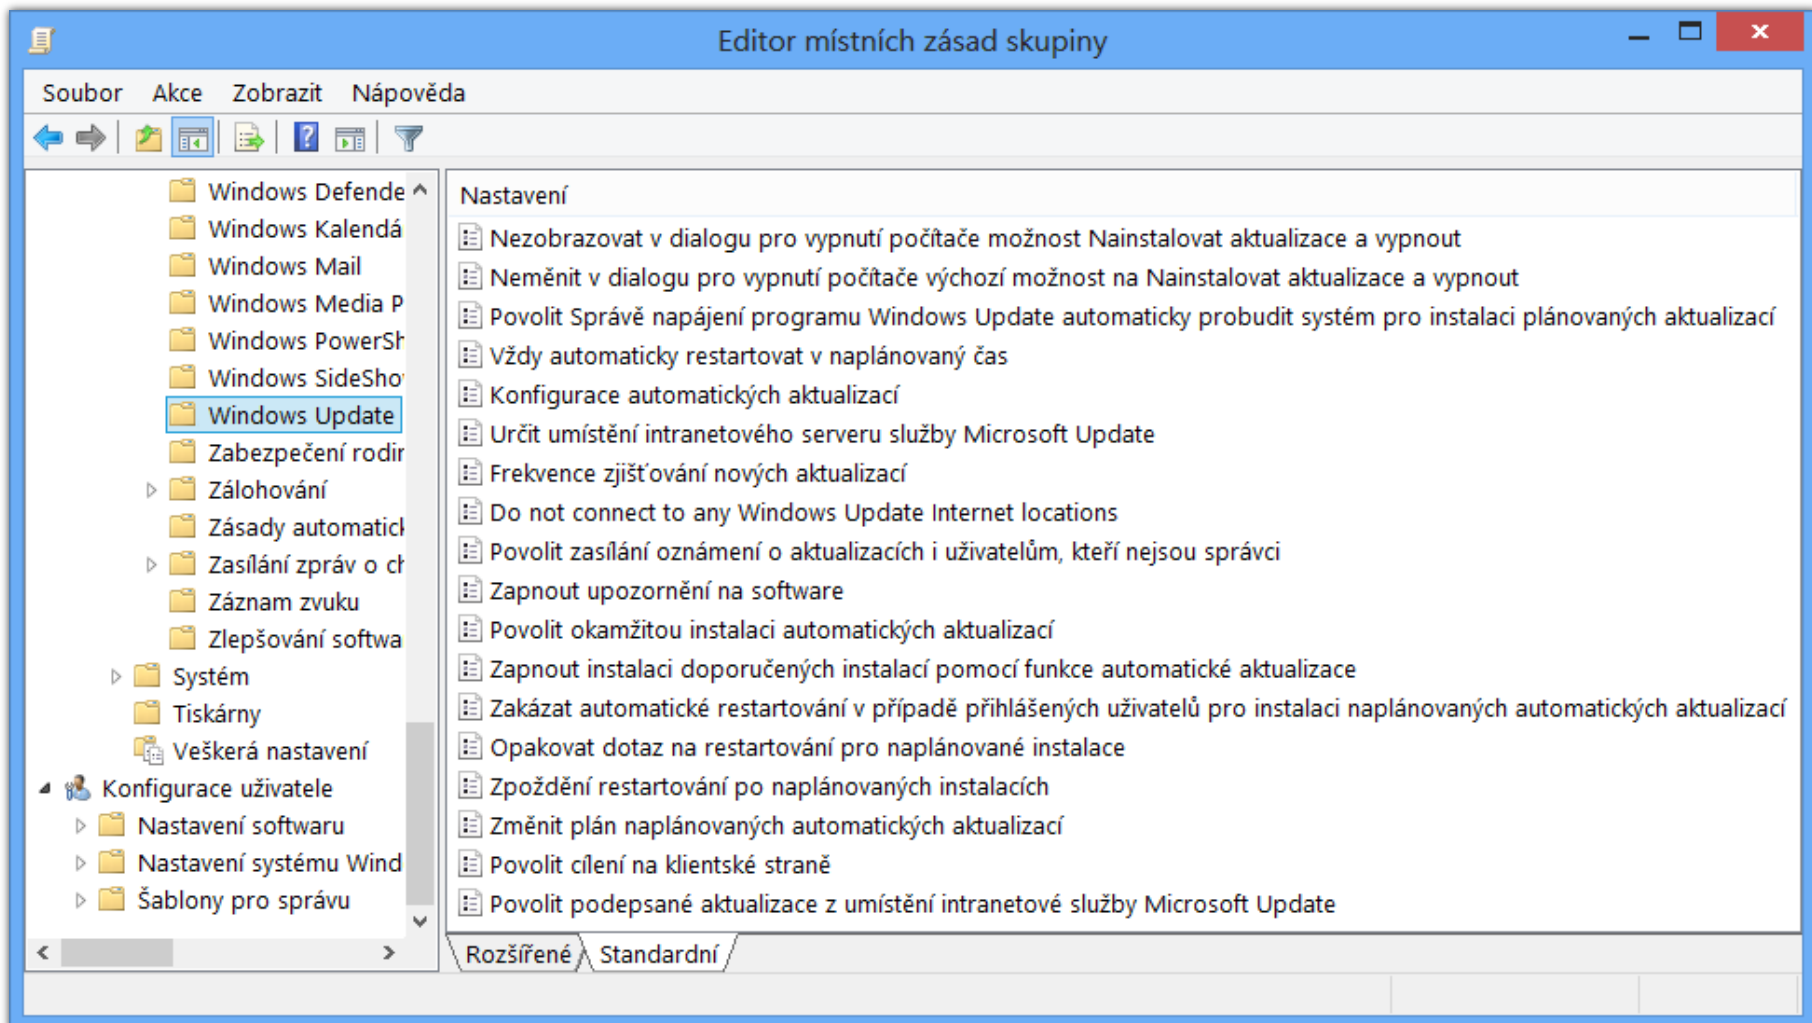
Editor místních zásad skupiny

Soubor Akce Zobrazit Nápověda

Windows Defende
Windows Kalendá
Windows Mail
Windows Media P
Windows PowerSh
Windows SideSho
Windows Update
Zabezpečení rodir
Zálohování
Zásady automatick
Zasílání zpráv o ch
Záznam zvuku
Zlepšování softwa
Systém
Tiskárny
Veškerá nastavení
Konfigurace uživatele
Nastavení softwaru
Nastavení systému Wind
Šablony pro správu

Nastavení
Nezobrazovat v dialogu pro vypnutí počítače možnost Nainstalovat aktualizace a vypnout
Neměnit v dialogu pro vypnutí počítače výchozí možnost na Nainstalovat aktualizace a vypnout
Povolit Správě napájení programu Windows Update automaticky probudit systém pro instalaci plánovaných aktualizací
Vždy automaticky restartovat v naplánovaný čas
Konfigurace automatických aktualizací
Určit umístění intranetového serveru služby Microsoft Update
Frekvence zjišťování nových aktualizací
Do not connect to any Windows Update Internet locations
Povolit zasílání oznámení o aktualizacích i uživatelům, kteří nejsou správci
Zapnout upozornění na software
Povolit okamžitou instalaci automatických aktualizací
Zapnout instalaci doporučených instalací pomocí funkce automatické aktualizace
Zakázat automatické restartování v případě přihlášených uživatelů pro instalaci naplánovaných automatických aktualizací
Opakovat dotaz na restartování pro naplánované instalace
Zpoždění restartování po naplánovaných instalacích
Změnit plán naplánovaných automatických aktualizací
Povolit cílení na klientské straně
Povolit podepsané aktualizace z umístění intranetové služby Microsoft Update

Rozšířené Standardní